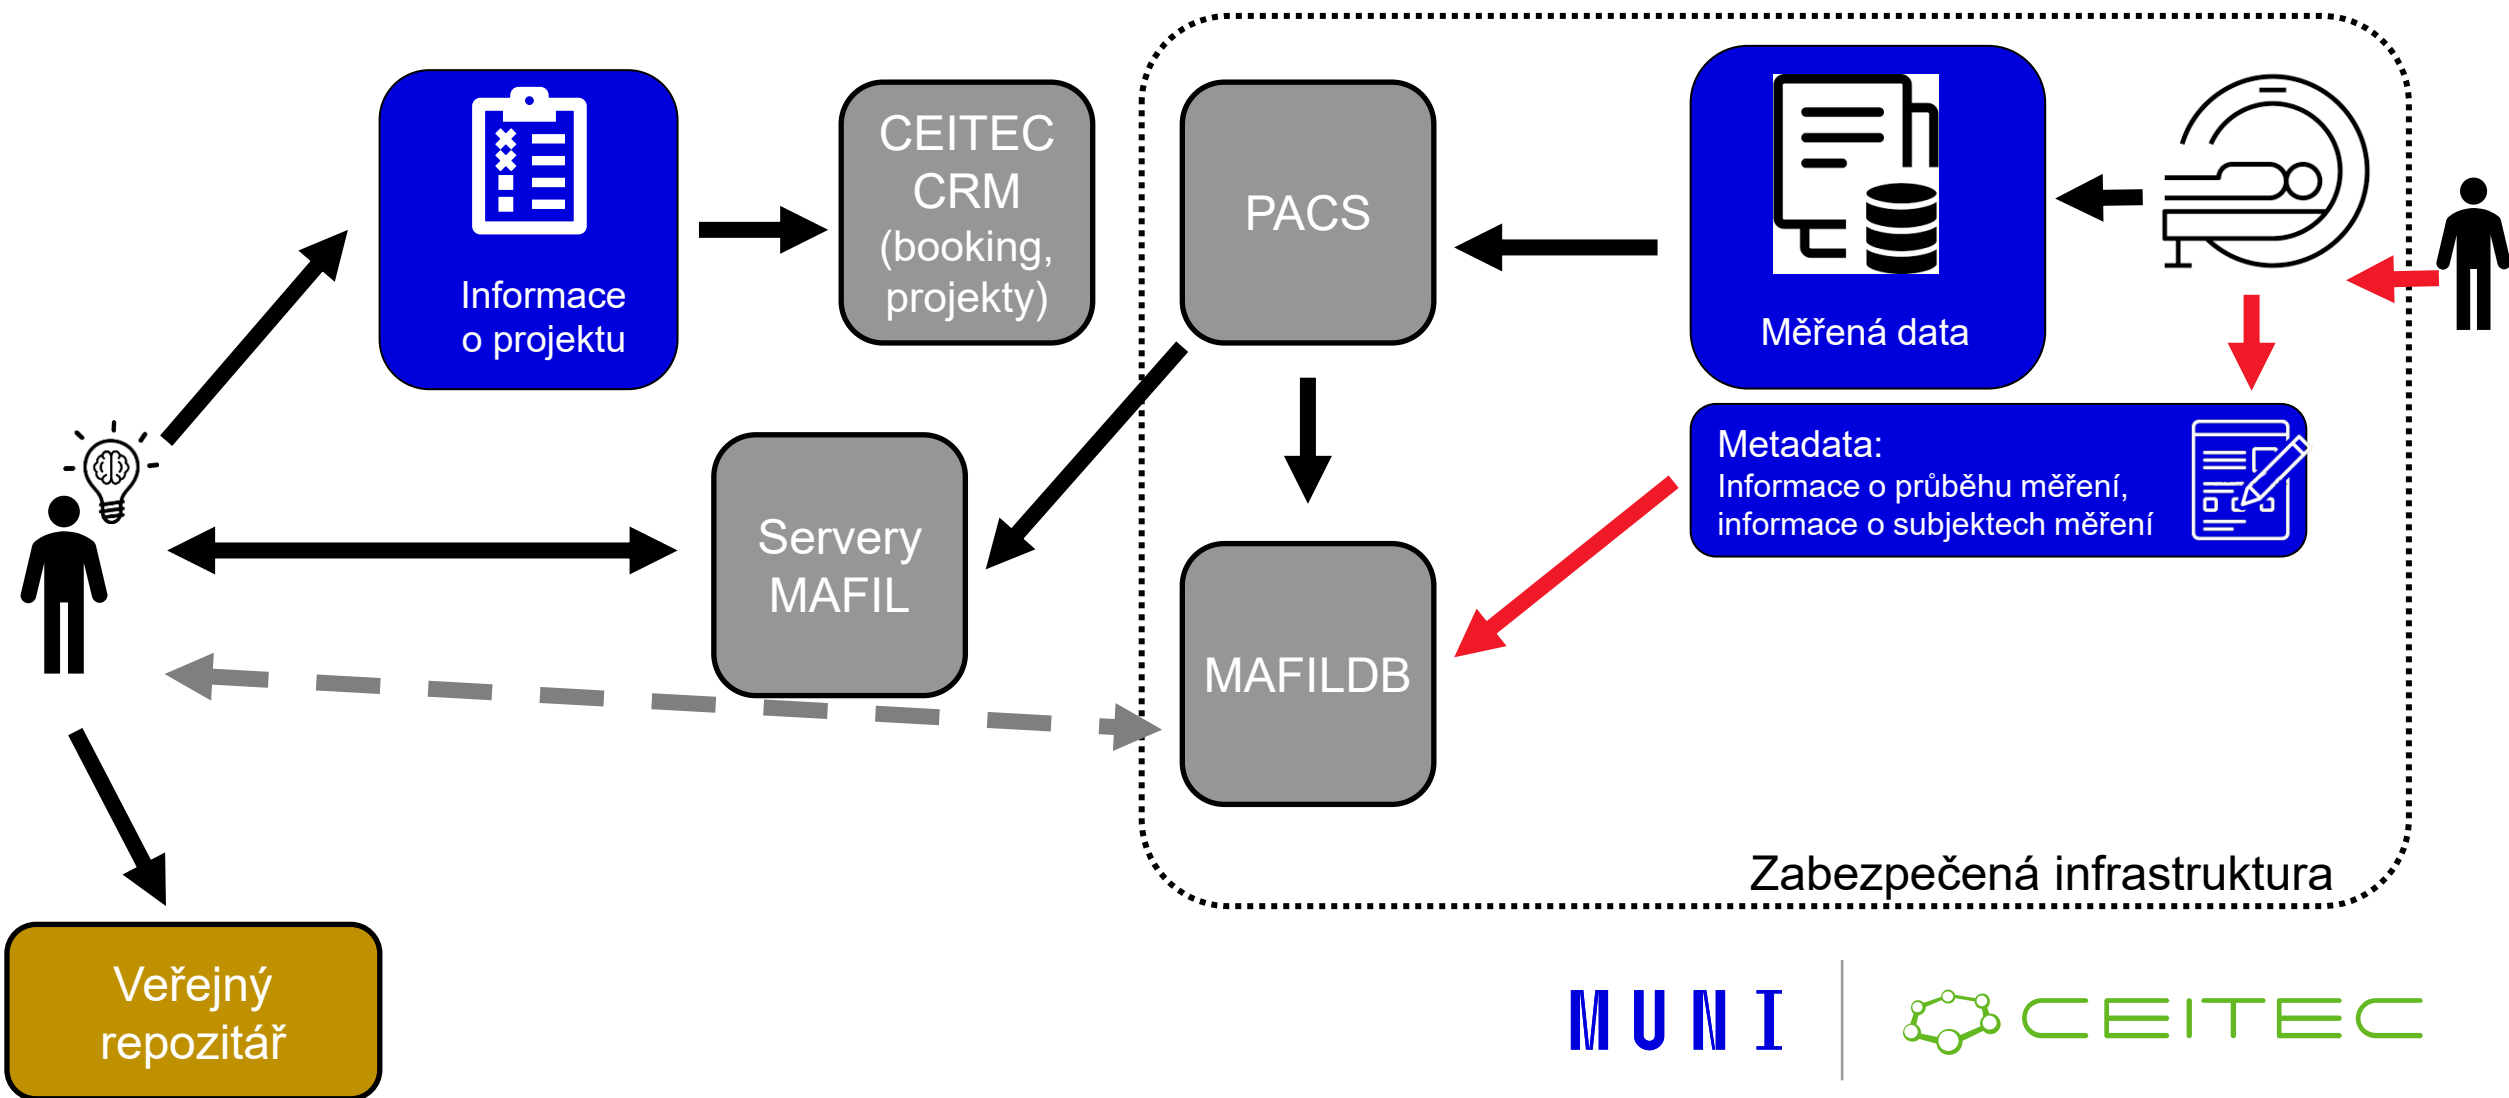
Informace o projektu

CEITEC CRM (booking, projekty)

PACS

Měřená data

Servery MAFIL

Metadata:
Informace o průběhu měření, informace o subjektech měření

MAFILDB

Zabezpečená infrastruktura

Veřejný repozitář

MUNI

CEITEC